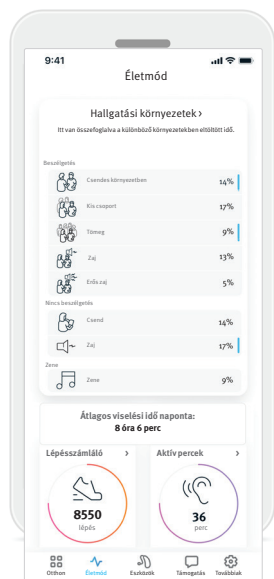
9:41

Életmód

Hallgatási környezetek ›

Itt van összefoglalva a különböző környezetekben eltöltött idő.

Beszélgetés

Csendes környezetben 14%

Kis csoport 17%

Tömeg 9%

Zaj 13%

Erős zaj 5%

Nincs beszélgetés

Csend 14%

Zaj 17%

Zene

Zene 9%

Átlagos viselési idő naponta:
8 óra 6 perc

Lépésszámláló ›

8550
lépés

Aktív percek ›

36
perc

Otthon Életmód Eszközök Támogatás Továbbiak